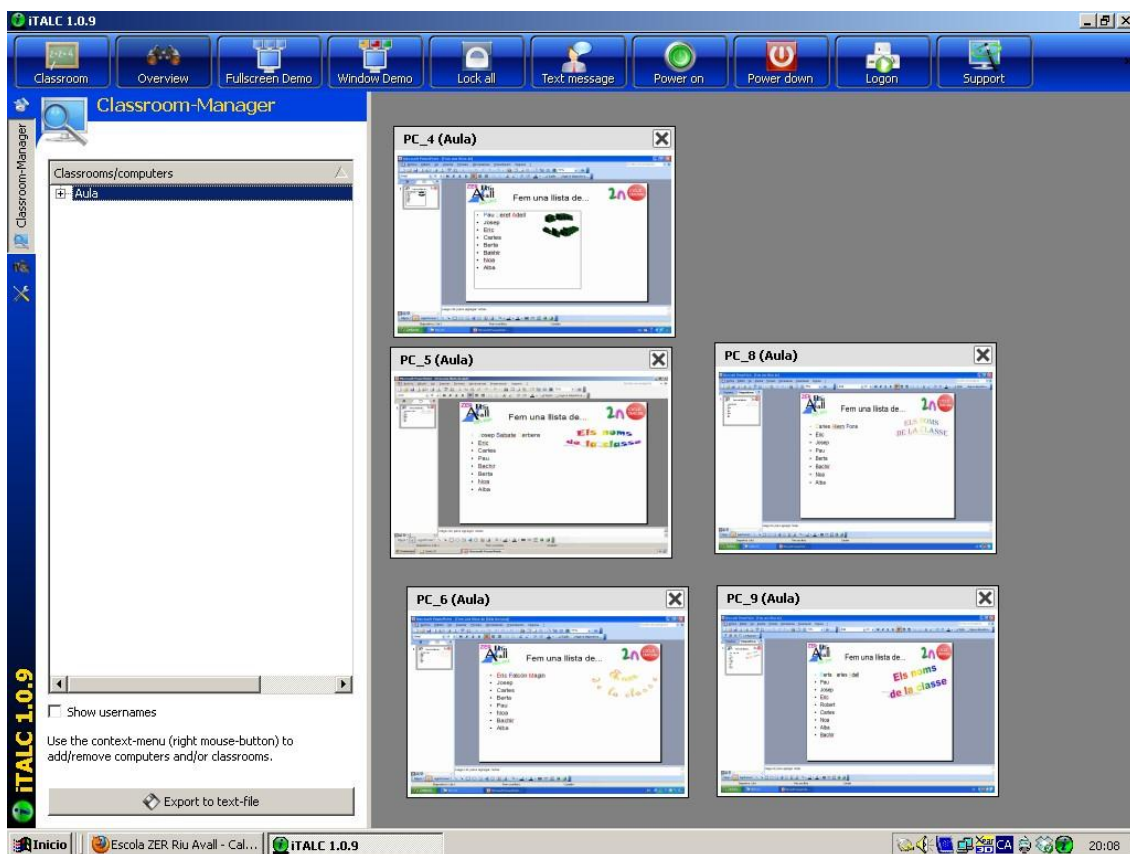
iTALC 1.0.9

Classroom | Overview | Fullscreen Demo | Window Demo | Lock all | Text message | Power on | Power down | Logon | Support

Classroom-Manager

Classroom-Manager

Classrooms/computers
Aula

Show usernames

Use the context-menu (right mouse-button) to add/remove computers and/or classrooms.

Export to text-file

iTALC 1.0.9

PC_4 (Aula)
Fem una llista de...
2n
Pau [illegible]
Josep
Eric
Carles
Berta
Bashir
Noa
Alba

PC_5 (Aula)
Fem una llista de...
2n
Josep Sabata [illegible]
Eric
Carles
Pau
Bachir
Berta
Noa
Alba
Els noms de la classe

PC_8 (Aula)
Fem una llista de...
2n
Carles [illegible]
Eric
Josep
Pau
Berta
Bachir
Noa
Alba
ELS NOMS DE LA CLASSE

PC_6 (Aula)
Fem una llista de...
2n
Eric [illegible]
Josep
Carles
Berta
Pau
Noa
Bachir
Alba
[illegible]

PC_9 (Aula)
Fem una llista de...
2n
Carla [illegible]
Pau
Josep
Eric
Robert
Carles
Noa
Alba
Bachir
Els noms de la classe

Inicio | Escola ZER Riu Avall - Cal... | iTALC 1.0.9 | 20:08